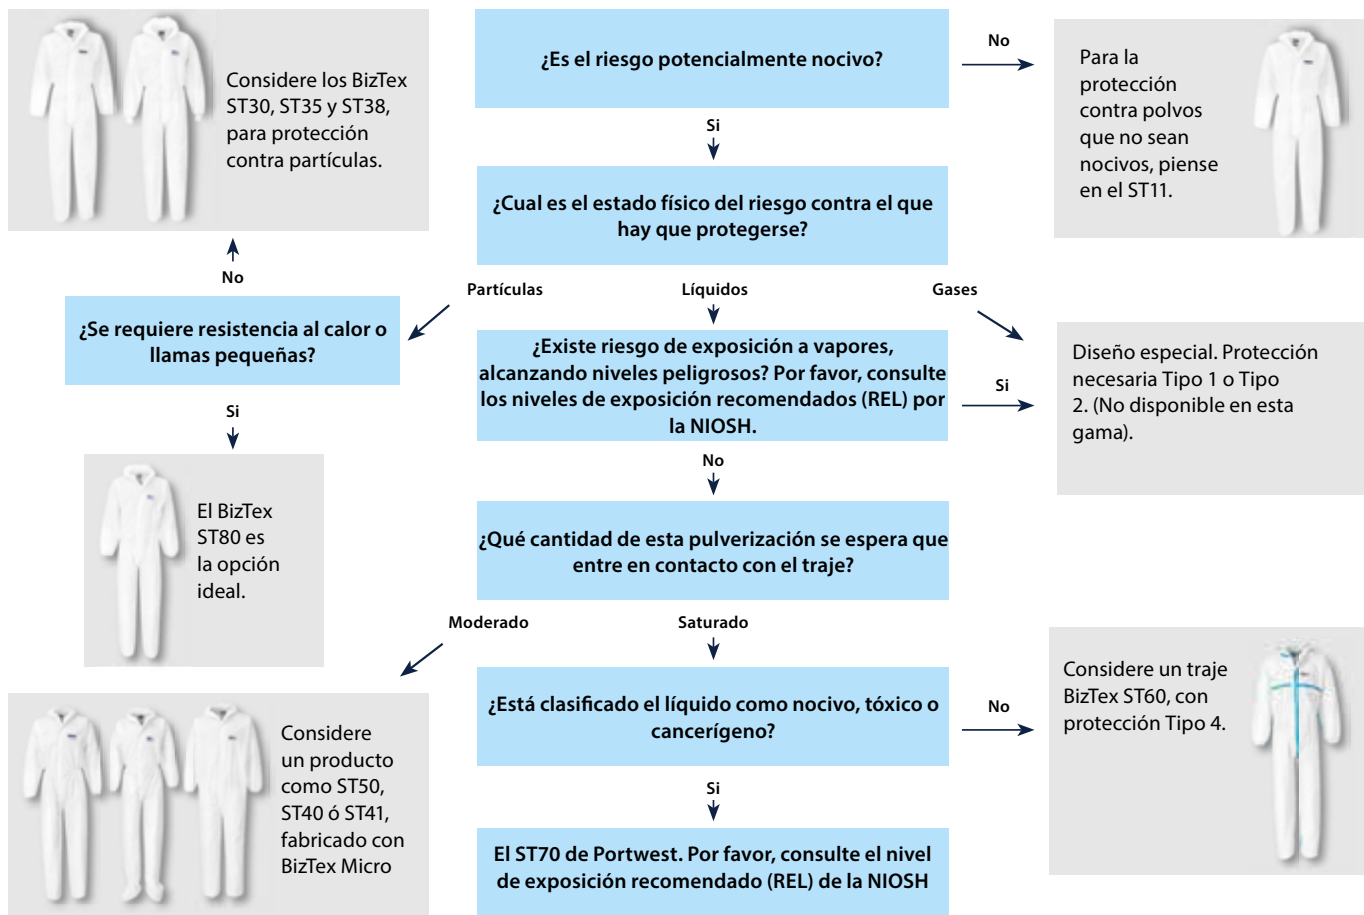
Considere los BizTex ST30, ST35 y ST38, para protección contra partículas.

¿Es el riesgo potencialmente nocivo?

No

Para la protección contra polvos que no sean nocivos, piense en el ST11.

Si

¿Cual es el estado físico del riesgo contra el que hay que protegerse?

No

Partículas

Líquidos

Gases

¿Se requiere resistencia al calor o llamas pequeñas?

¿Existe riesgo de exposición a vapores, alcanzando niveles peligrosos? Por favor, consulte los niveles de exposición recomendados (REL) por la NIOSH.

Si

Diseño especial. Protección necesaria Tipo 1 o Tipo 2. (No disponible en esta gama).

Si

No

El BizTex ST80 es la opción ideal.

¿Qué cantidad de esta pulverización se espera que entre en contacto con el traje?

Moderado

Saturado

Considere un traje BizTex ST60, con protección Tipo 4.

¿Está clasificado el líquido como nocivo, tóxico o cancerígeno?

No

Considere un producto como ST50, ST40 ó ST41, fabricado con BizTex Micro

Si

El ST70 de Portwest. Por favor, consulte el nivel de exposición recomendado (REL) de la NIOSH